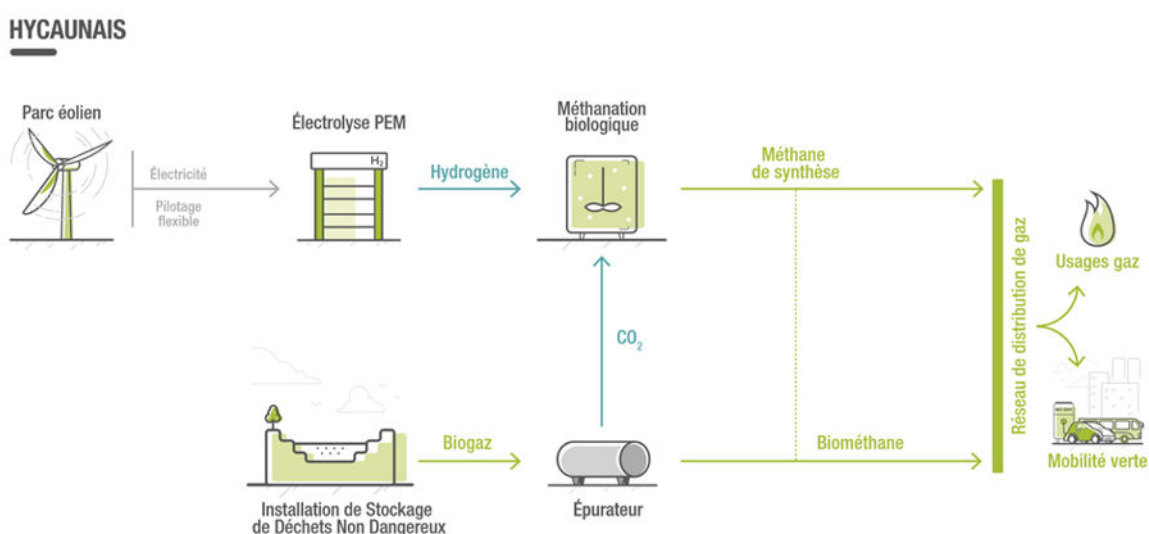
HYCAUNAIS

Parc éolien

Électricité

Pilotage flexible

Électrolyse PEM

$H_2$

Hydrogène

Méthanation biologique

Méthane de synthèse

Réseau de distribution de gaz

Usages gaz

Mobilité verte

$CO_2$

Installation de Stockage de Déchets Non Dangereux

Biogaz

Épurateur

Biométhane